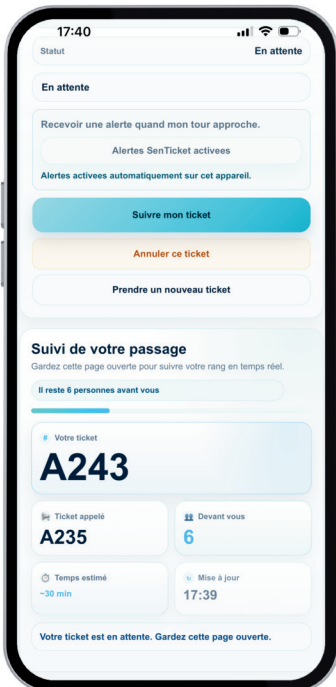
17:40

Statut

En attente

En attente

Recevoir une alerte quand mon tour approche.

Alertes SenTicket activees

Alertes activees automatiquement sur cet appareil.

Suivre mon ticket

Annuler ce ticket

Prendre un nouveau ticket

Suivi de votre passage

Gardez cette page ouverte pour suivre votre rang en temps réel.

Il reste 6 personnes avant vous

# Votre ticket

A243

Ticket appelé

A235

Devant vous

6

Temps estimé

~30 min

Mise à jour

17:39

Votre ticket est en attente. Gardez cette page ouverte.